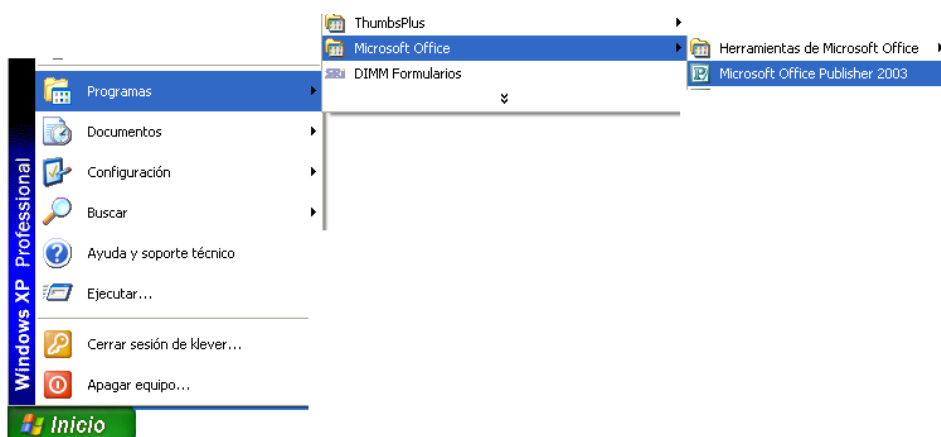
Windows XP Professional

Programas
Documentos
Configuración
Buscar
Ayuda y soporte técnico
Ejecutar...
Cerrar sesión de klever...
Apagar equipo...

Inicio

ThumbsPlus
Microsoft Office
DIMM Formularios

Herramientas de Microsoft Office
Microsoft Office Publisher 2003